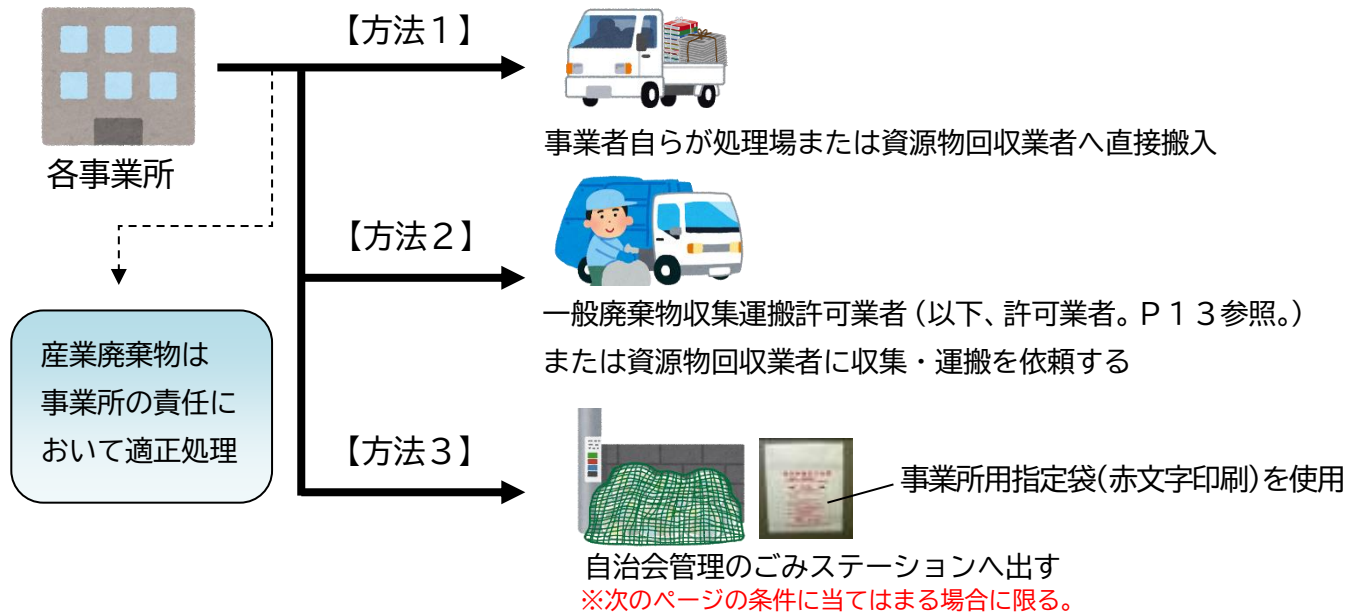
各事業所

【方法１】

事業者自らが処理場または資源物回収業者へ直接搬入

【方法２】

一般廃棄物収集運搬許可業者（以下、許可業者。Ｐ１３参照。）または資源物回収業者に収集・運搬を依頼する

産業廃棄物は事業所の責任において適正処理

【方法３】

事業所用指定袋(赤文字印刷)を使用

自治会管理のごみステーションへ出す
※次のページの条件に当てはまる場合に限る。